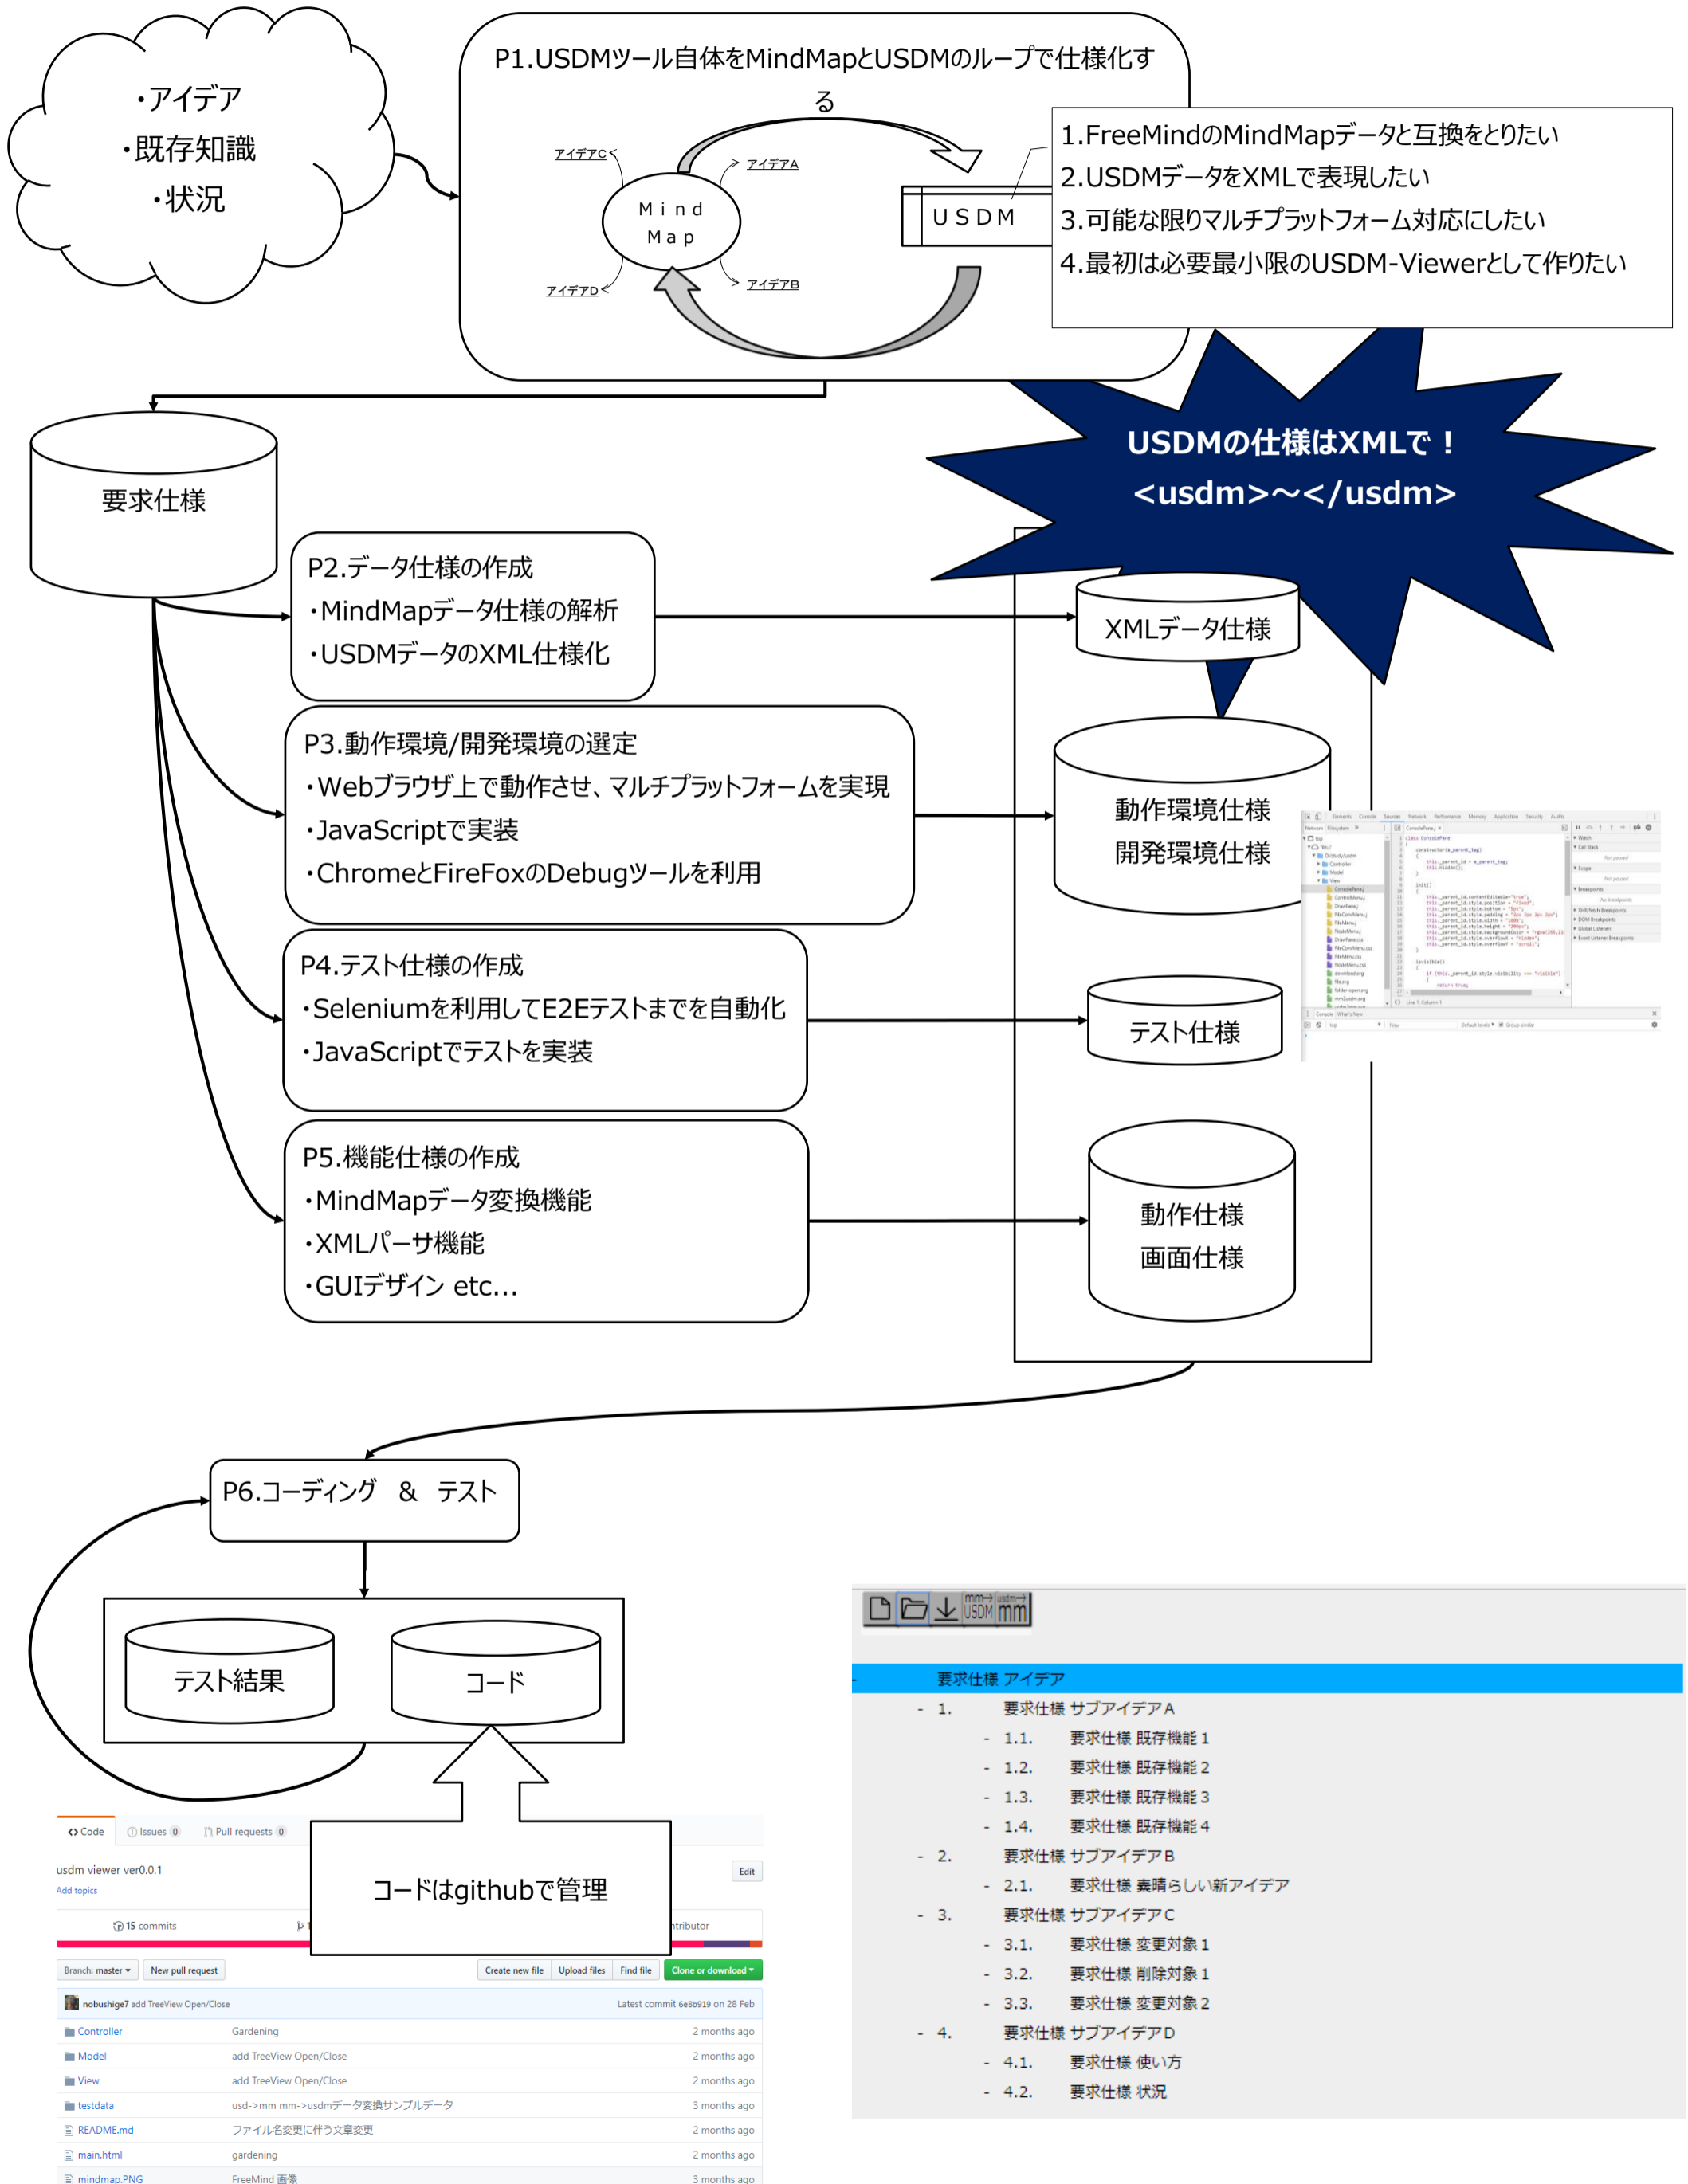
・アイデア
・既存知識
・状況

P1.USDMツール自体をMindMapとUSDMのループで仕様化する

アイデアC
アイデアA
Mind Map
アイデアD
アイデアB
USDM

1.FreeMindのMindMapデータと互換をとりたい
2.USDMデータをXMLで表現したい
3.可能な限りマルチプラットフォーム対応にしたい
4.最初は必要最小限のUSDM-Viewerとして作りたい

USDMの仕様はXMLで！
<usdm>～</usdm>

要求仕様

P2.データ仕様の作成
・MindMapデータ仕様の解析
・USDMデータのXML仕様化

XMLデータ仕様

P3.動作環境/開発環境の選定
・Webブラウザ上で動作させ、マルチプラットフォームを実現
・JavaScriptで実装
・ChromeとFireFoxのDebugツールを利用

動作環境仕様
開発環境仕様

P4.テスト仕様の作成
・Seleniumを利用してE2Eテストまでを自動化
・JavaScriptでテストを実装

テスト仕様

P5.機能仕様の作成
・MindMapデータ変換機能
・XMLパーサ機能
・GUIデザイン etc...

動作仕様
画面仕様

P6.コーディング & テスト

テスト結果
コード

コードはgithubで管理

Code Issues 0 Pull requests 0
usdm viewer ver0.0.1
Add topics
Edit
15 commits
ntributor
Branch: master
New pull request
Create new file
Upload files
Find file
Clone or download
nobushige7 add TreeView Open/Close
Latest commit 6e8b919 on 28 Feb

| | | |
|---|---|---|
| Controller | Gardening | 2 months ago |
| Model | add TreeView Open/Close | 2 months ago |
| View | add TreeView Open/Close | 2 months ago |
| testdata | usd->mm mm->usdmデータ変換サンプルデータ | 3 months ago |
| README.md | ファイル名変更に伴う文章変更 | 2 months ago |
| main.html | gardening | 2 months ago |
| mindmap.PNG | FreeMind 画像 | 3 months ago |

mm→USDM usdm→mm

要求仕様 アイデア
- 1. 要求仕様 サブアイデアA
- 1.1. 要求仕様 既存機能1
- 1.2. 要求仕様 既存機能2
- 1.3. 要求仕様 既存機能3
- 1.4. 要求仕様 既存機能4
- 2. 要求仕様 サブアイデアB
- 2.1. 要求仕様 素晴らしい新アイデア
- 3. 要求仕様 サブアイデアC
- 3.1. 要求仕様 変更対象1
- 3.2. 要求仕様 削除対象1
- 3.3. 要求仕様 変更対象2
- 4. 要求仕様 サブアイデアD
- 4.1. 要求仕様 使い方
- 4.2. 要求仕様 状況